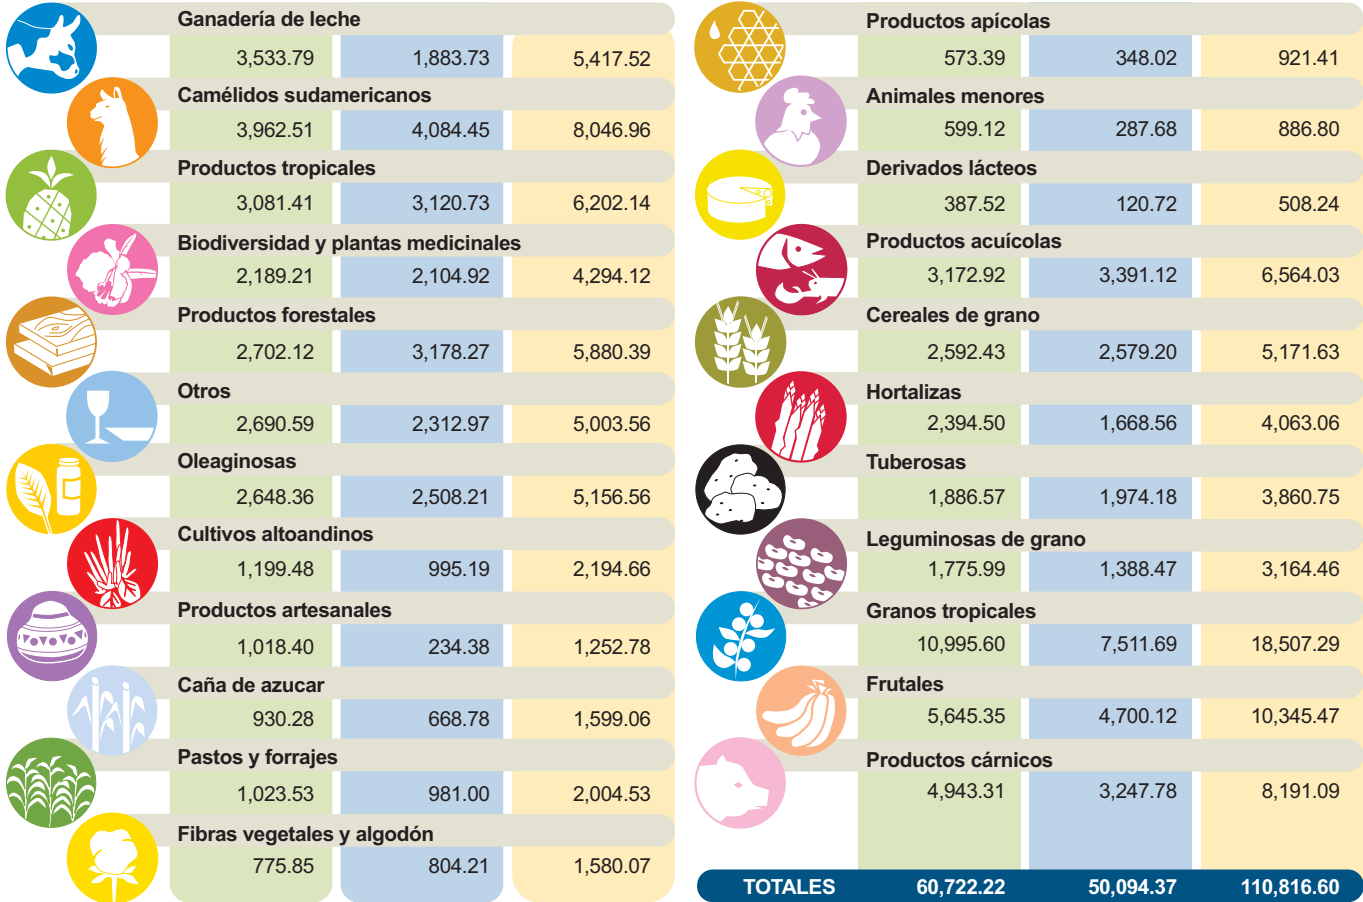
Ganadería de leche

| 3,533.79 | 1,883.73 | 5,417.52 |
|---|---|---|

Camélidos sudamericanos

| 3,962.51 | 4,084.45 | 8,046.96 |
|---|---|---|

Productos tropicales

| 3,081.41 | 3,120.73 | 6,202.14 |
|---|---|---|

Biodiversidad y plantas medicinales

| 2,189.21 | 2,104.92 | 4,294.12 |
|---|---|---|

Productos forestales

| 2,702.12 | 3,178.27 | 5,880.39 |
|---|---|---|

Otros

| 2,690.59 | 2,312.97 | 5,003.56 |
|---|---|---|

Oleaginosas

| 2,648.36 | 2,508.21 | 5,156.56 |
|---|---|---|

Cultivos altoandinos

| 1,199.48 | 995.19 | 2,194.66 |
|---|---|---|

Productos artesanales

| 1,018.40 | 234.38 | 1,252.78 |
|---|---|---|

Caña de azucar

| 930.28 | 668.78 | 1,599.06 |
|---|---|---|

Pastos y forrajes

| 1,023.53 | 981.00 | 2,004.53 |
|---|---|---|

Fibras vegetales y algodón

| 775.85 | 804.21 | 1,580.07 |
|---|---|---|

Productos apícolas

| 573.39 | 348.02 | 921.41 |
|---|---|---|

Animales menores

| 599.12 | 287.68 | 886.80 |
|---|---|---|

Derivados lácteos

| 387.52 | 120.72 | 508.24 |
|---|---|---|

Productos acuícolas

| 3,172.92 | 3,391.12 | 6,564.03 |
|---|---|---|

Cereales de grano

| 2,592.43 | 2,579.20 | 5,171.63 |
|---|---|---|

Hortalizas

| 2,394.50 | 1,668.56 | 4,063.06 |
|---|---|---|

Tuberosas

| 1,886.57 | 1,974.18 | 3,860.75 |
|---|---|---|

Leguminosas de grano

| 1,775.99 | 1,388.47 | 3,164.46 |
|---|---|---|

Granos tropicales

| 10,995.60 | 7,511.69 | 18,507.29 |
|---|---|---|

Frutales

| 5,645.35 | 4,700.12 | 10,345.47 |
|---|---|---|

Productos cárnicos

| 4,943.31 | 3,247.78 | 8,191.09 |
|---|---|---|

| TOTALES | 60,722.22 | 50,094.37 | 110,816.60 |
|---|---|---|---|